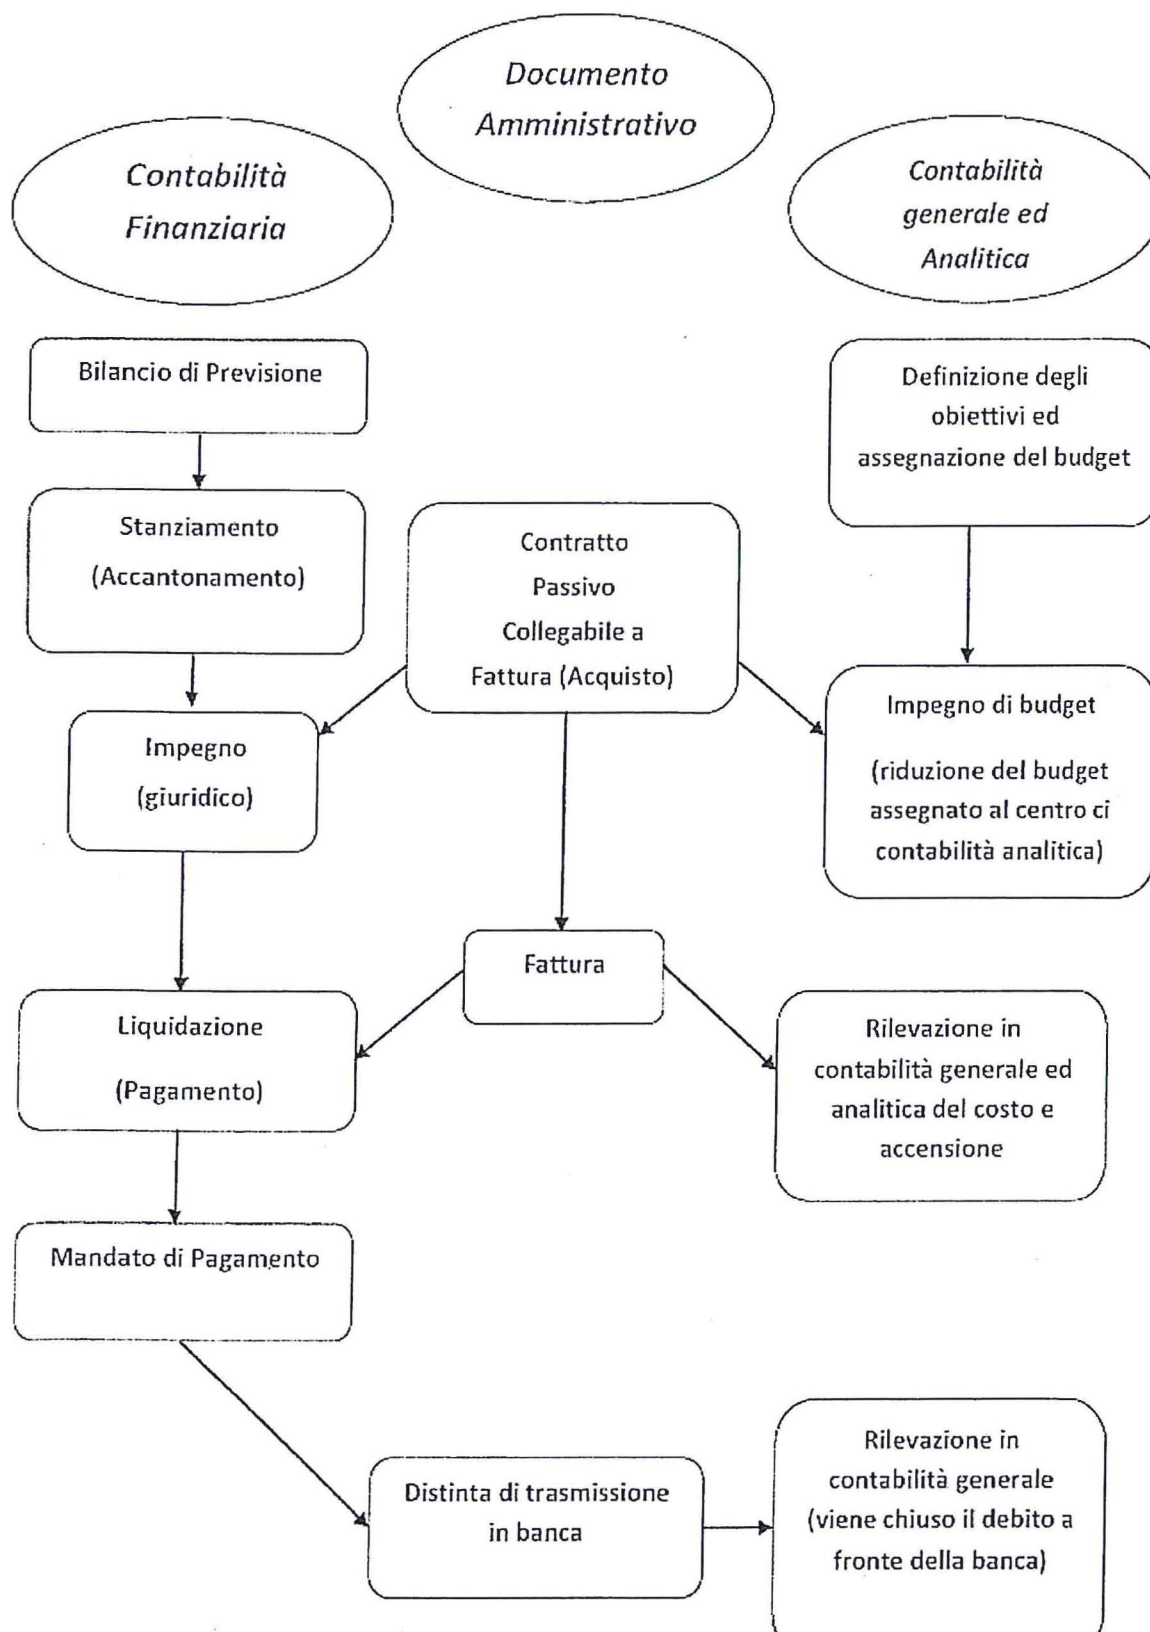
Documento Amministrativo

Contabilità Finanziaria

Contabilità generale ed Analitica

Bilancio di Previsione

Definizione degli obiettivi ed assegnazione del budget

Stanziamento (Accantonamento)

Contratto Passivo Collegabile a Fattura (Acquisto)

Impegno (giuridico)

Impegno di budget

(riduzione del budget assegnato al centro ci contabilità analitica)

Fattura

Liquidazione

(Pagamento)

Rilevazione in contabilità generale ed analitica del costo e accensione

Mandato di Pagamento

Distinta di trasmissione in banca

Rilevazione in contabilità generale (viene chiuso il debito a fronte della banca)